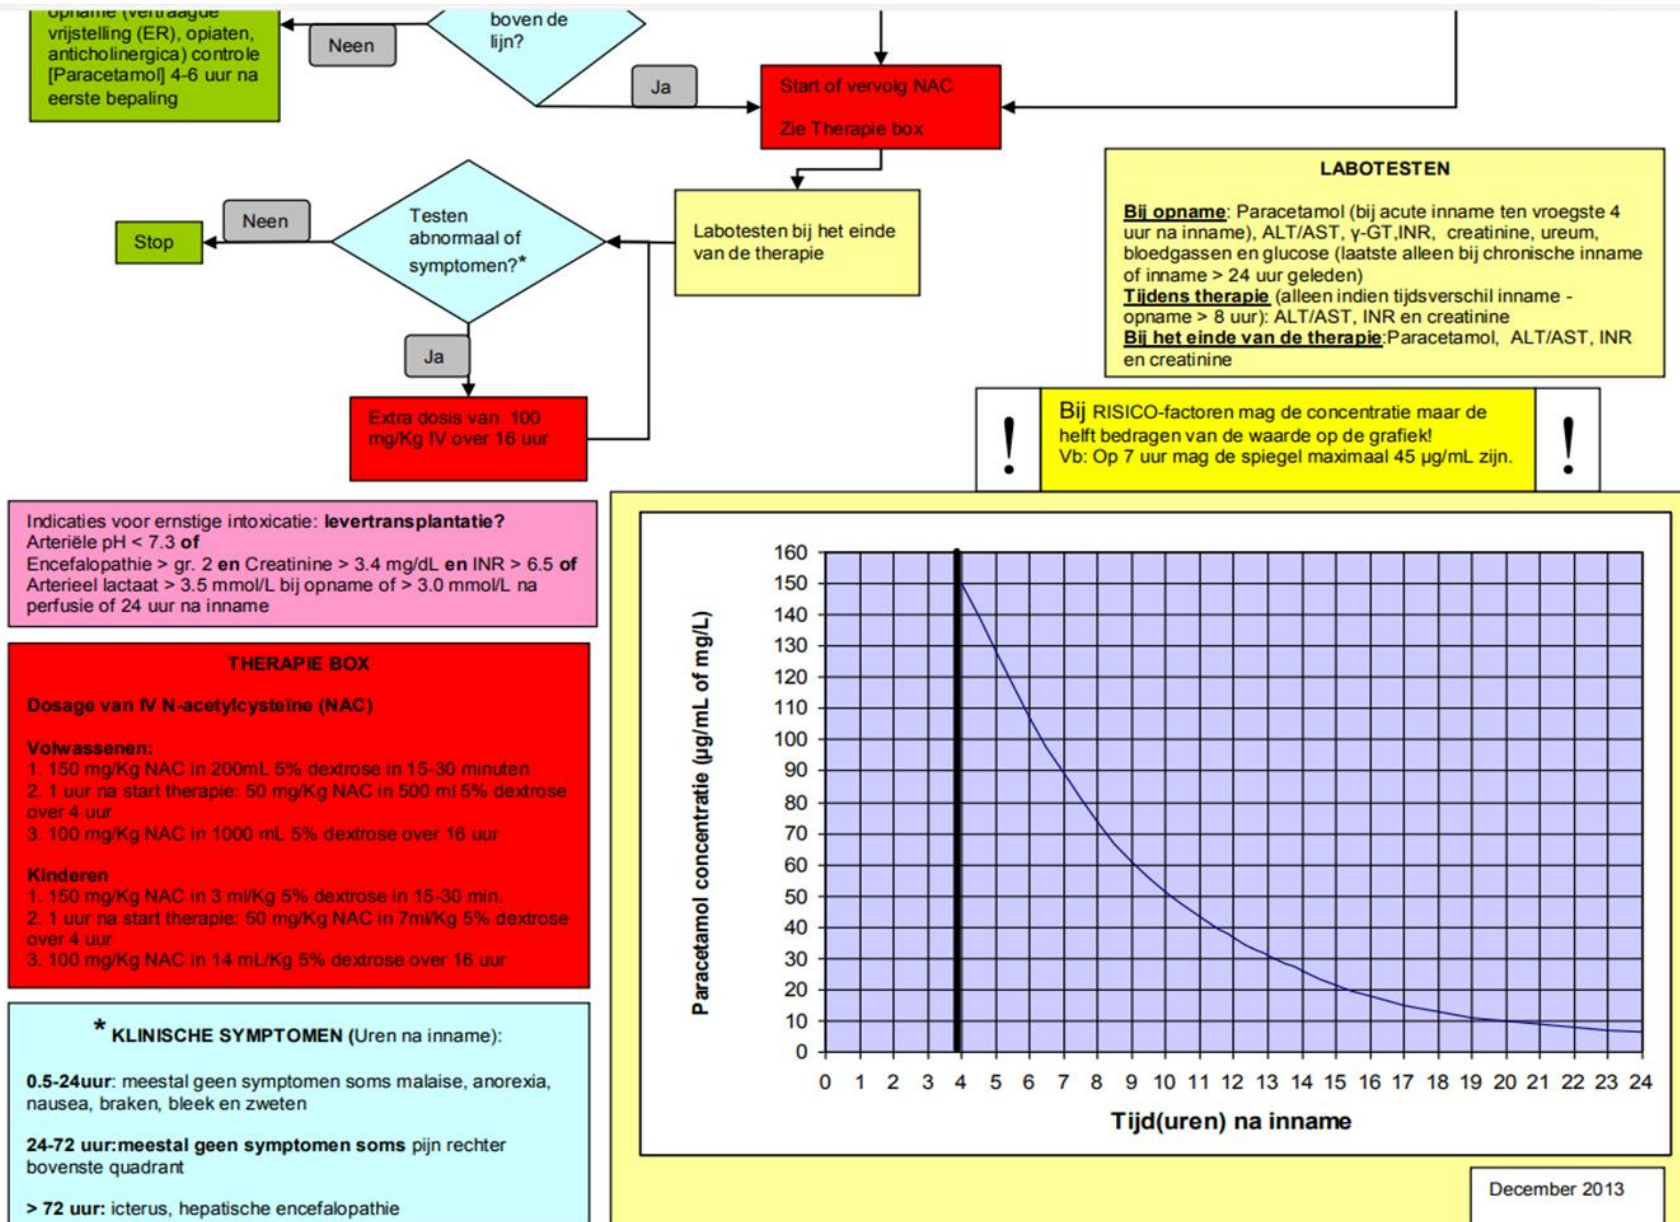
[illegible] vrijstelling (ER), opiaten, anticholinergica) controle [Paracetamol] 4-6 uur na eerste bepaling

Neen

boven de lijn?

Ja

Start of vervolg NAC

Zie Therapie box

LABOTESTEN

Bij opname: Paracetamol (bij acute inname ten vroegste 4 uur na inname), ALT/AST, γ-GT,INR, creatinine, ureum, bloedgassen en glucose (laatste alleen bij chronische inname of inname > 24 uur geleden)
Tijdens therapie (alleen indien tijdsverschil inname - opname > 8 uur): ALT/AST, INR en creatinine
Bij het einde van de therapie:Paracetamol, ALT/AST, INR en creatinine

Stop

Neen

Testen abnormaal of symptomen?*

Labotesten bij het einde van de therapie

Ja

Extra dosis van 100 mg/Kg IV over 16 uur

!

Bij RISICO-factoren mag de concentratie maar de helft bedragen van de waarde op de grafiek!
Vb: Op 7 uur mag de spiegel maximaal 45 µg/mL zijn.

!

Indicaties voor ernstige intoxicatie: levertransplantatie?
Arteriële pH < 7.3 of
Encefalopathie > gr. 2 en Creatinine > 3.4 mg/dL en INR > 6.5 of
Arterieel lactaat > 3.5 mmol/L bij opname of > 3.0 mmol/L na perfusie of 24 uur na inname

THERAPIE BOX

Dosage van IV N-acetylcysteïne (NAC)

Volwassenen:
1. 150 mg/Kg NAC in 200mL 5% dextrose in 15-30 minuten
2. 1 uur na start therapie: 50 mg/Kg NAC in 500 ml 5% dextrose over 4 uur
3. 100 mg/Kg NAC in 1000 mL 5% dextrose over 16 uur

Kinderen
1. 150 mg/Kg NAC in 3 ml/Kg 5% dextrose in 15-30 min.
2. 1 uur na start therapie: 50 mg/Kg NAC in 7ml/Kg 5% dextrose over 4 uur
3. 100 mg/Kg NAC in 14 mL/Kg 5% dextrose over 16 uur

* KLINISCHE SYMPTOMEN (Uren na inname):

0.5-24uur: meestal geen symptomen soms malaise, anorexia, nausea, braken, bleek en zweten

24-72 uur:meestal geen symptomen soms pijn rechter bovenste quadrant

> 72 uur: icterus, hepatische encefalopathie

Paracetamol concentratie (µg/mL of mg/L)

160 150 140 130 120 110 100 90 80 70 60 50 40 30 20 10 0

0 1 2 3 4 5 6 7 8 9 10 11 12 13 14 15 16 17 18 19 20 21 22 23 24

Tijd(uren) na inname

December 2013